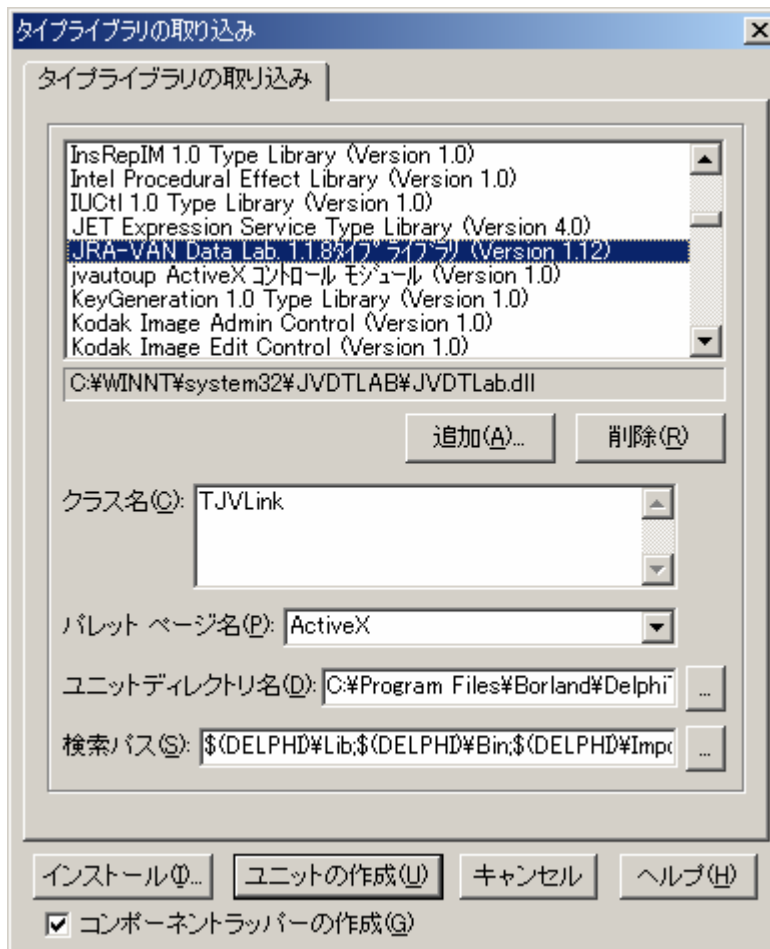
タイプライブラリの取り込み

タイプライブラリの取り込み

InsRepIM 1.0 Type Library (Version 1.0)
Intel Procedural Effect Library (Version 1.0)
IUCtl 1.0 Type Library (Version 1.0)
JET Expression Service Type Library (Version 4.0)
JRA-VAN Data Lab. 1.1.8ﾀｲﾌﾟ ﾗｲﾌﾞﾗﾘ (Version 1.12)
jvautoup ActiveX ｺﾝﾄﾛｰﾙ ﾓｼﾞｭｰﾙ (Version 1.0)
KeyGeneration 1.0 Type Library (Version 1.0)
Kodak Image Admin Control (Version 1.0)
Kodak Image Edit Control (Version 1.0)

C:¥WINNT¥system32¥JVDTLAB¥JVDTLab.dll

追加(A)... 削除(R)

クラス名(C): TJVLink

パレット ページ名(P): ActiveX

ユニットディレクトリ名(D): C:¥Program Files¥Borland¥Delphi

検索パス(S): $(DELPHI)¥Lib;$(DELPHI)¥Bin;$(DELPHI)¥Impo

インストール(I)... ユニットの作成(U) キャンセル ヘルプ(H)

☑ コンポーネントラッパーの作成(G)